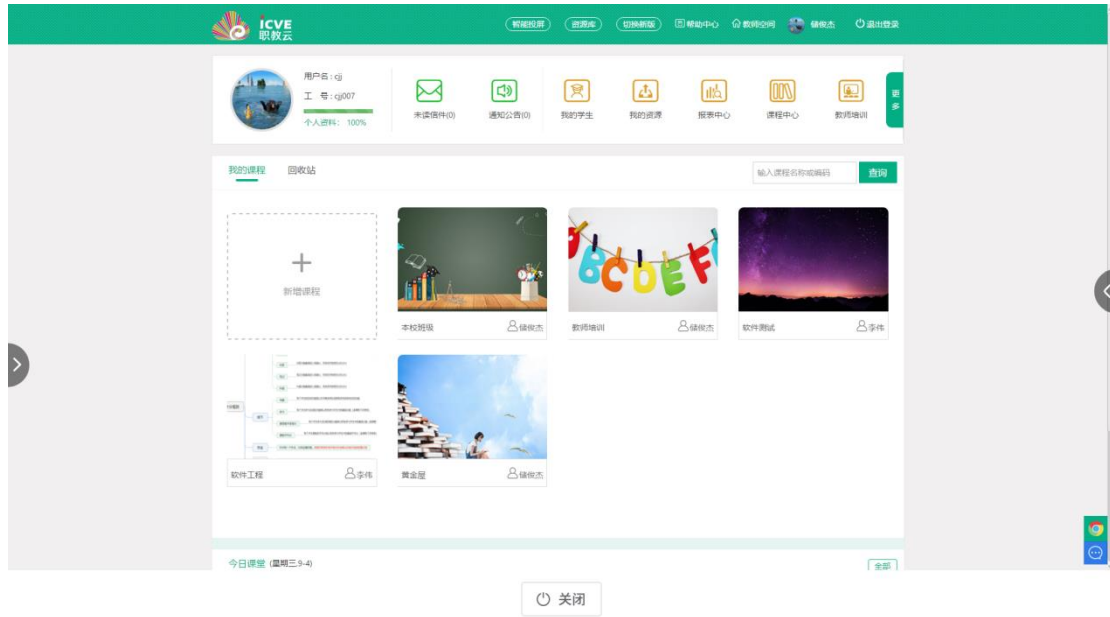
ICVE
职教云

智能授课 资源库 切换新版 帮助中心 教师空间 储俊杰 退出登录

用户名：cjj
工 号：cjj007
个人资料： 100%

未读信件(0) 通知公告(0) 我的学生 我的资源 报表中心 课程中心 教师培训 更多

我的课程 回收站

输入课程名称或编码 查询

新增课程

本校班级 储俊杰

教师培训 储俊杰

软件测试 李伟

软件工程 李伟

黄金屋 储俊杰

今日课堂 (星期三 9-4) 全部

关闭